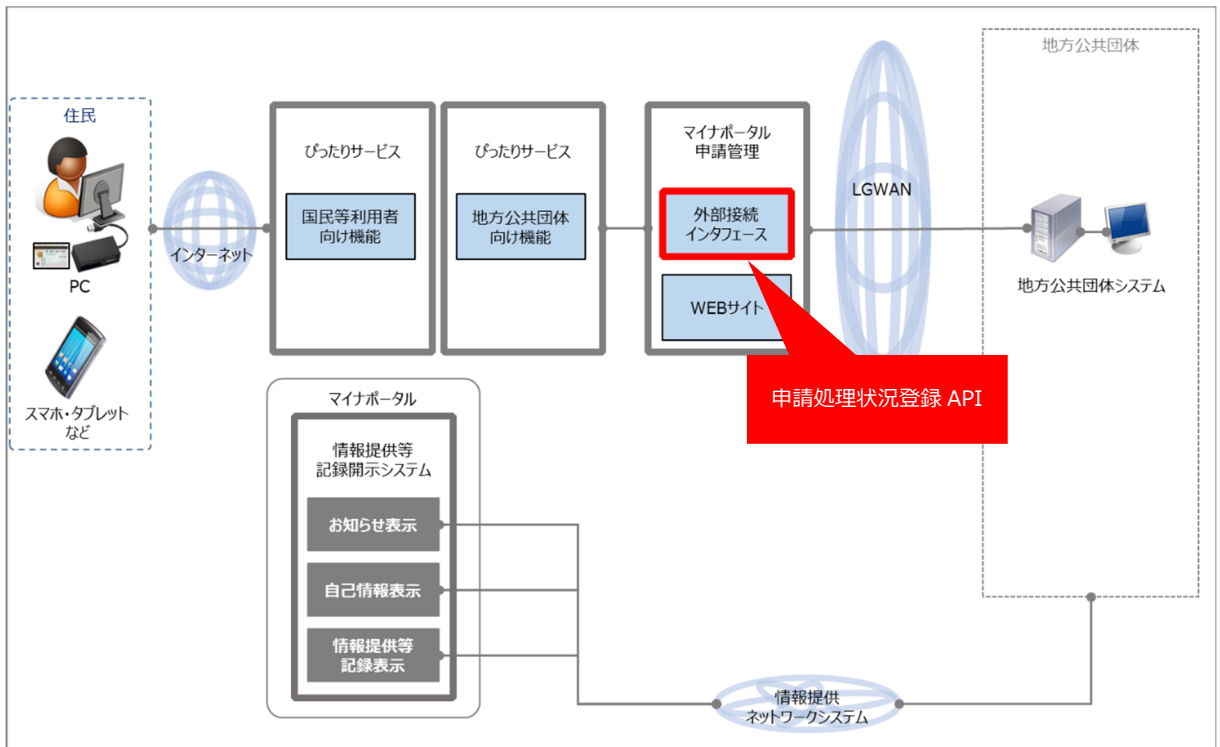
住民

PC

スマホ・タブレットなど

インターネット

ぴったりサービス

国民等利用者向け機能

ぴったりサービス

地方公共団体向け機能

マイナポータル申請管理

外部接続インタフェース

WEBサイト

申請処理状況登録 API

LGWAN

地方公共団体

地方公共団体システム

マイナポータル

情報提供等記録開示システム

お知らせ表示

自己情報表示

情報提供等記録表示

情報提供ネットワークシステム